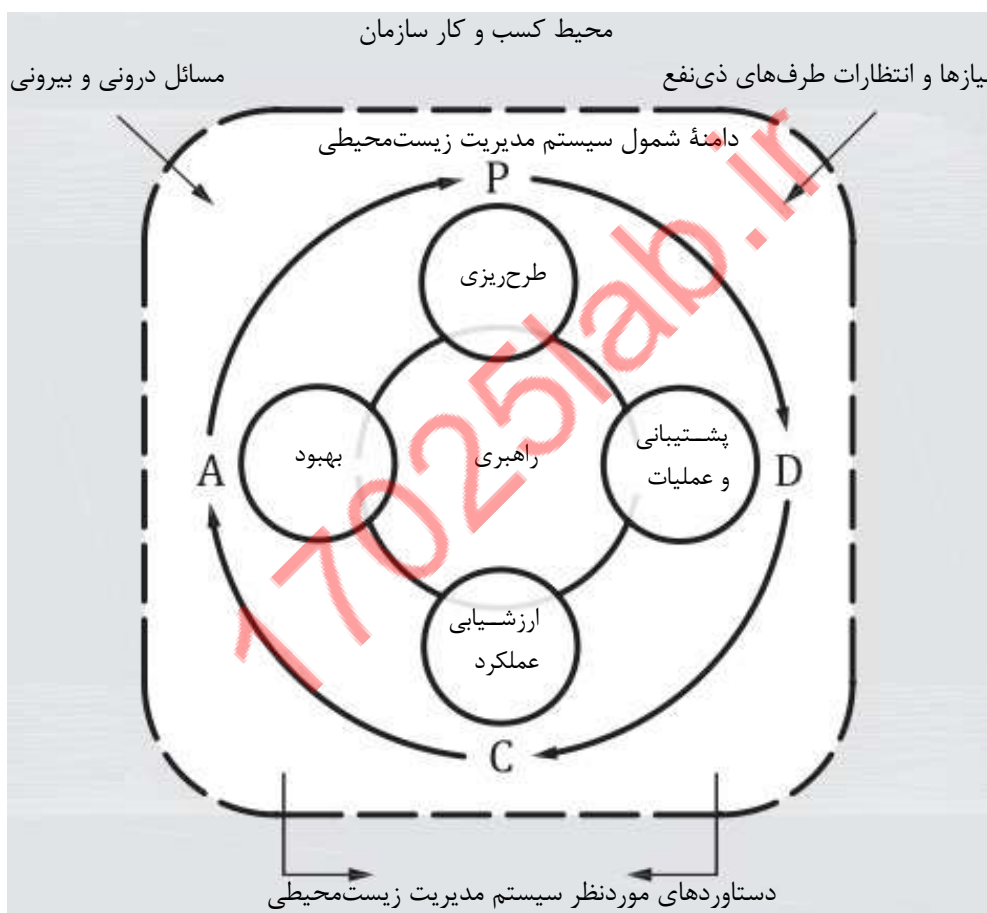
محیط کسب و کار سازمان

مسائل درونی و بیرونی

یازها و انتظارات طرف‌های ذی‌نفع

دامنهٔ شمول سیستم مدیریت زیست‌محیطی

P

طرح‌ریزی

بهبود

راهبری

پشـــتیبانی و عملیات

A

D

ارزشـــیابی عملکرد

C

17025lab.ir

دستاوردهای موردنظر سیستم مدیریت زیست‌محیطی